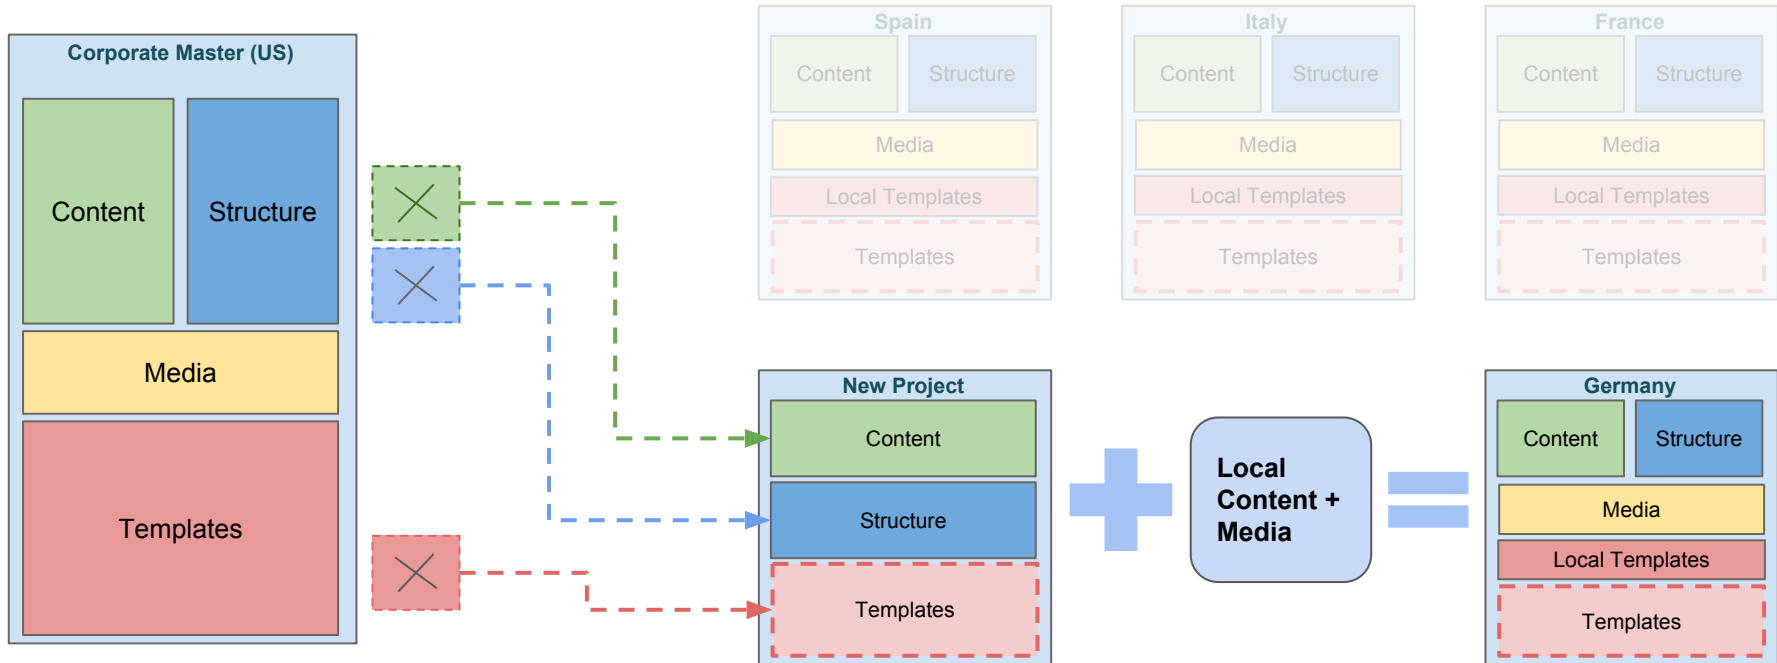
Corporate Master (US)

Content

Structure

Media

Templates

Spain

Content

Structure

Media

Local Templates

Templates

Italy

Content

Structure

Media

Local Templates

Templates

France

Content

Structure

Media

Local Templates

Templates

New Project

Content

Structure

Templates

Local Content + Media

Germany

Content

Structure

Media

Local Templates

Templates